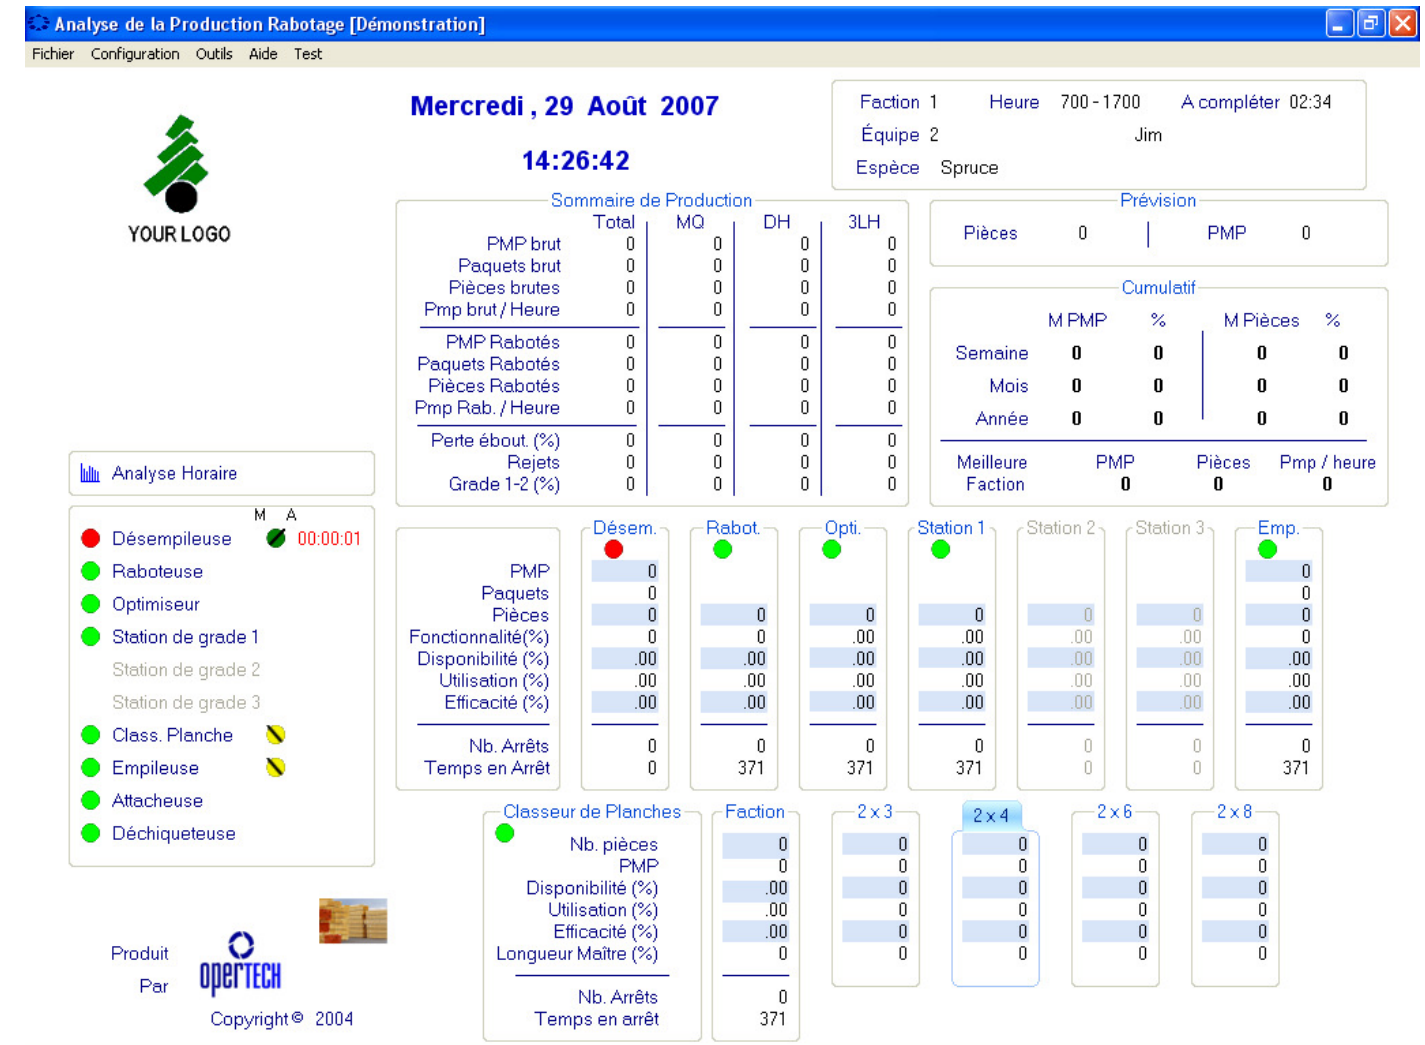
Analyse de la Production Rabotage [Démonstration]

Fichier Configuration Outils Aide Test

YOUR LOGO

Mercredi , 29 Août 2007

14:26:42

Faction 1 Heure 700 - 1700 A compléter 02:34
Équipe 2 Jim
Espèce Spruce

Sommaire de Production

| | Total | MQ | DH | 3LH |
|---|---|---|---|---|
| PMP brut | 0 | 0 | 0 | 0 |
| Paquets brut | 0 | 0 | 0 | 0 |
| Pièces brutes | 0 | 0 | 0 | 0 |
| Pmp brut / Heure | 0 | 0 | 0 | 0 |
| PMP Rabotés | 0 | 0 | 0 | 0 |
| Paquets Rabotés | 0 | 0 | 0 | 0 |
| Pièces Rabotés | 0 | 0 | 0 | 0 |
| Pmp Rab. / Heure | 0 | 0 | 0 | 0 |
| Perte ébout. (%) | 0 | 0 | 0 | 0 |
| Rejets | 0 | 0 | 0 | 0 |
| Grade 1-2 (%) | 0 | 0 | 0 | 0 |

Prévision
Pièces 0 PMP 0

Cumulatif

| | M PMP | % | M Pièces | % |
|---|---|---|---|---|
| Semaine | 0 | 0 | 0 | 0 |
| Mois | 0 | 0 | 0 | 0 |
| Année | 0 | 0 | 0 | 0 |

Meilleure Faction PMP 0 Pièces 0 Pmp / heure 0

Analyse Horaire

M A
Désempileuse 00:00:01
Raboteuse
Optimiseur
Station de grade 1
Station de grade 2
Station de grade 3
Class. Planche
Empileuse
Attacheuse
Déchiqueteuse

| | Désem. | Rabot. | Opti. | Station 1 | Station 2 | Station 3 | Emp. |
|---|---|---|---|---|---|---|---|
| PMP | 0 | | | | | | 0 |
| Paquets | 0 | | | | | | 0 |
| Pièces | 0 | 0 | 0 | 0 | 0 | 0 | 0 |
| Fonctionnalité(%) | 0 | 0 | .00 | .00 | .00 | .00 | 0 |
| Disponibilité (%) | .00 | .00 | .00 | .00 | .00 | .00 | .00 |
| Utilisation (%) | .00 | .00 | .00 | .00 | .00 | .00 | .00 |
| Efficacité (%) | .00 | .00 | .00 | .00 | .00 | .00 | .00 |
| Nb. Arrêts | 0 | 0 | 0 | 0 | 0 | 0 | 0 |
| Temps en Arrêt | 0 | 371 | 371 | 371 | 0 | 0 | 371 |

| Classeur de Planches | Faction | 2 x 3 | 2 x 4 | 2 x 6 | 2 x 8 |
|---|---|---|---|---|---|
| Nb. pièces | 0 | 0 | 0 | 0 | 0 |
| PMP | 0 | 0 | 0 | 0 | 0 |
| Disponibilité (%) | .00 | 0 | 0 | 0 | 0 |
| Utilisation (%) | .00 | 0 | 0 | 0 | 0 |
| Efficacité (%) | .00 | 0 | 0 | 0 | 0 |
| Longueur Maître (%) | 0 | 0 | 0 | 0 | 0 |
| Nb. Arrêts | 0 | | | | |
| Temps en arrêt | 371 | | | | |

Produit Par
operTECH
Copyright© 2004